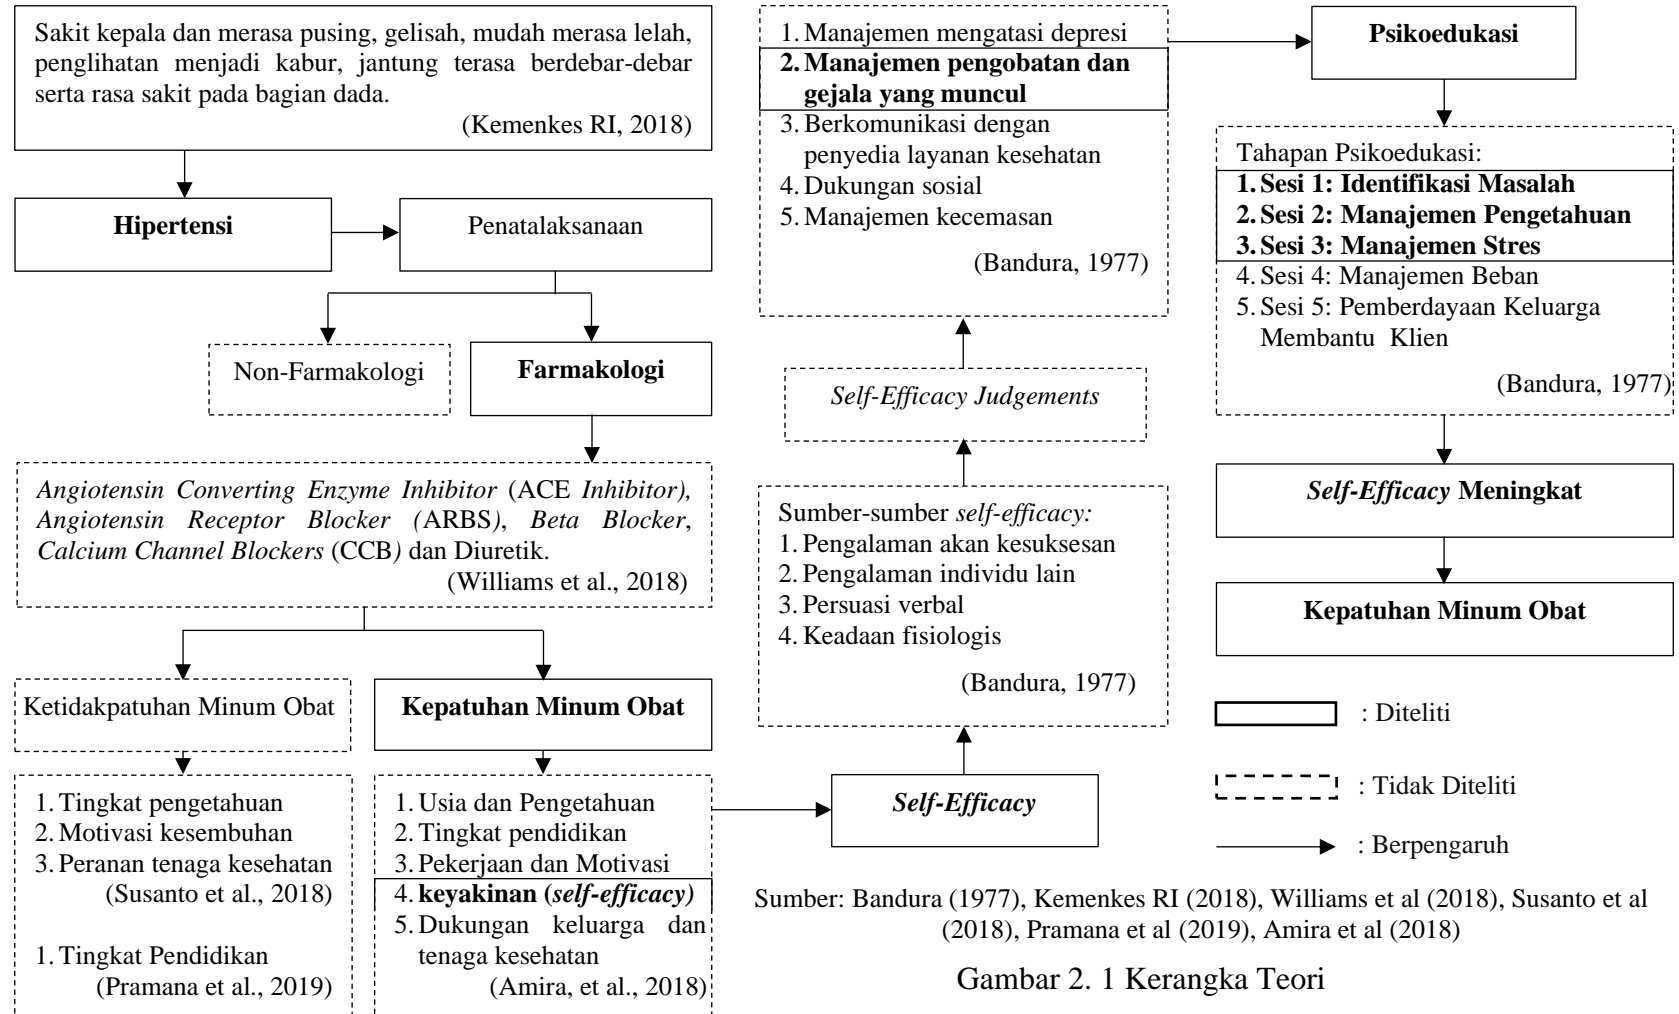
Sakit kepala dan merasa pusing, gelisah, mudah merasa lelah, penglihatan menjadi kabur, jantung terasa berdebar-debar serta rasa sakit pada bagian dada.

(Kemenkes RI, 2018)

**Hipertensi**

Penatalaksanaan

Non-Farmakologi

**Farmakologi**

*Angiotensin Converting Enzyme Inhibitor* (ACE *Inhibitor), Angiotensin Receptor Blocker (*ARBS*)*, *Beta Blocker*, *Calcium Channel Blockers* (CCB*)* dan Diuretik.

(Williams et al., 2018)

Ketidakpatuhan Minum Obat

**Kepatuhan Minum Obat**

1. Tingkat pengetahuan
2. Motivasi kesembuhan
3. Peranan tenaga kesehatan

(Susanto et al., 2018)

1. Tingkat Pendidikan

(Pramana et al., 2019)

1. Usia dan Pengetahuan
2. Tingkat pendidikan
3. Pekerjaan dan Motivasi
4. **keyakinan (*self-efficacy)***
5. Dukungan keluarga dan tenaga kesehatan

(Amira, et al., 2018)

***Self-Efficacy***

Sumber-sumber *self-efficacy:*
1. Pengalaman akan kesuksesan
2. Pengalaman individu lain
3. Persuasi verbal
4. Keadaan fisiologis

(Bandura, 1977)

*Self-Efficacy Judgements*

1. Manajemen mengatasi depresi
2. **Manajemen pengobatan dan gejala yang muncul**
3. Berkomunikasi dengan penyedia layanan kesehatan
4. Dukungan sosial
5. Manajemen kecemasan

(Bandura, 1977)

**Psikoedukasi**

Tahapan Psikoedukasi:
1. **Sesi 1: Identifikasi Masalah**
2. **Sesi 2: Manajemen Pengetahuan**
3. **Sesi 3: Manajemen Stres**
4. Sesi 4: Manajemen Beban
5. Sesi 5: Pemberdayaan Keluarga Membantu Klien

(Bandura, 1977)

***Self-Efficacy* Meningkat**

**Kepatuhan Minum Obat**

: Diteliti

: Tidak Diteliti

: Berpengaruh

Sumber: Bandura (1977), Kemenkes RI (2018), Williams et al (2018), Susanto et al (2018), Pramana et al (2019), Amira et al (2018)

Gambar 2. 1 Kerangka Teori